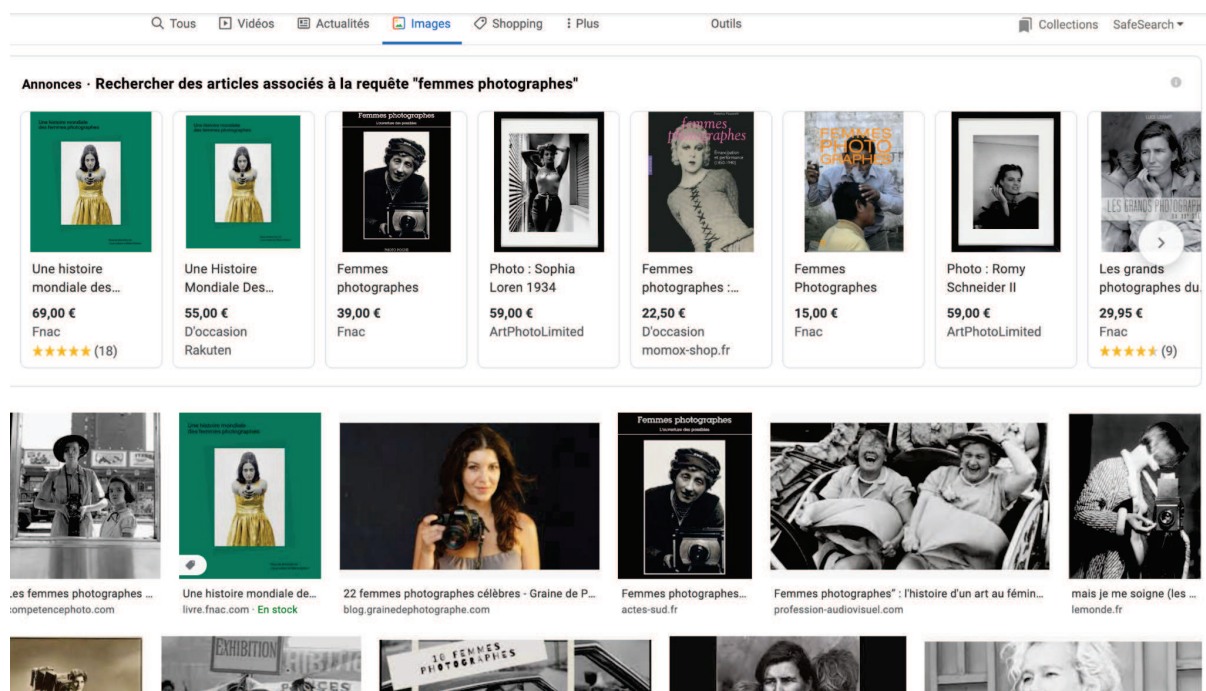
Tous Vidéos Actualités Images Shopping Plus Outils Collections SafeSearch

Annonces · Rechercher des articles associés à la requête "femmes photographes"

Une histoire mondiale des femmes photographes

Une histoire mondiale des...
69,00 €
Fnac
★★★★★ (18)

Une histoire mondiale des femmes photographes

Une Histoire Mondiale Des...
55,00 €
D'occasion
Rakuten

Femmes photographes
L'ouverture des possibles

Femmes photographes
39,00 €
Fnac

Photo : Sophia Loren 1934
59,00 €
ArtPhotoLimited

femmes photographes
Émancipation et performance

Femmes photographes :...
22,50 €
D'occasion
momox-shop.fr

FEMMES PHOTOGRAPHES

Femmes Photographes
15,00 €
Fnac

Photo : Romy Schneider II
59,00 €
ArtPhotoLimited

LES GRANDS PHOTOGRAPHES

Les grands photographes du...
29,95 €
Fnac
★★★★★ (9)

Une histoire mondiale des femmes photographes

Femmes photographes
L'ouverture des possibles

.es femmes photographes ...
ompetencephoto.com

Une histoire mondiale de...
livre.fnac.com · En stock

22 femmes photographes célèbres - Graine de P...
blog.grainedephotographe.com

Femmes photographes...
actes-sud.fr

Femmes photographes" : l'histoire d'un art au fémin...
profession-audiovisuel.com

mais je me soigne (les ...
lemonde.fr

EXHIBITION

10 FEMMES PHOTOGRAPHES